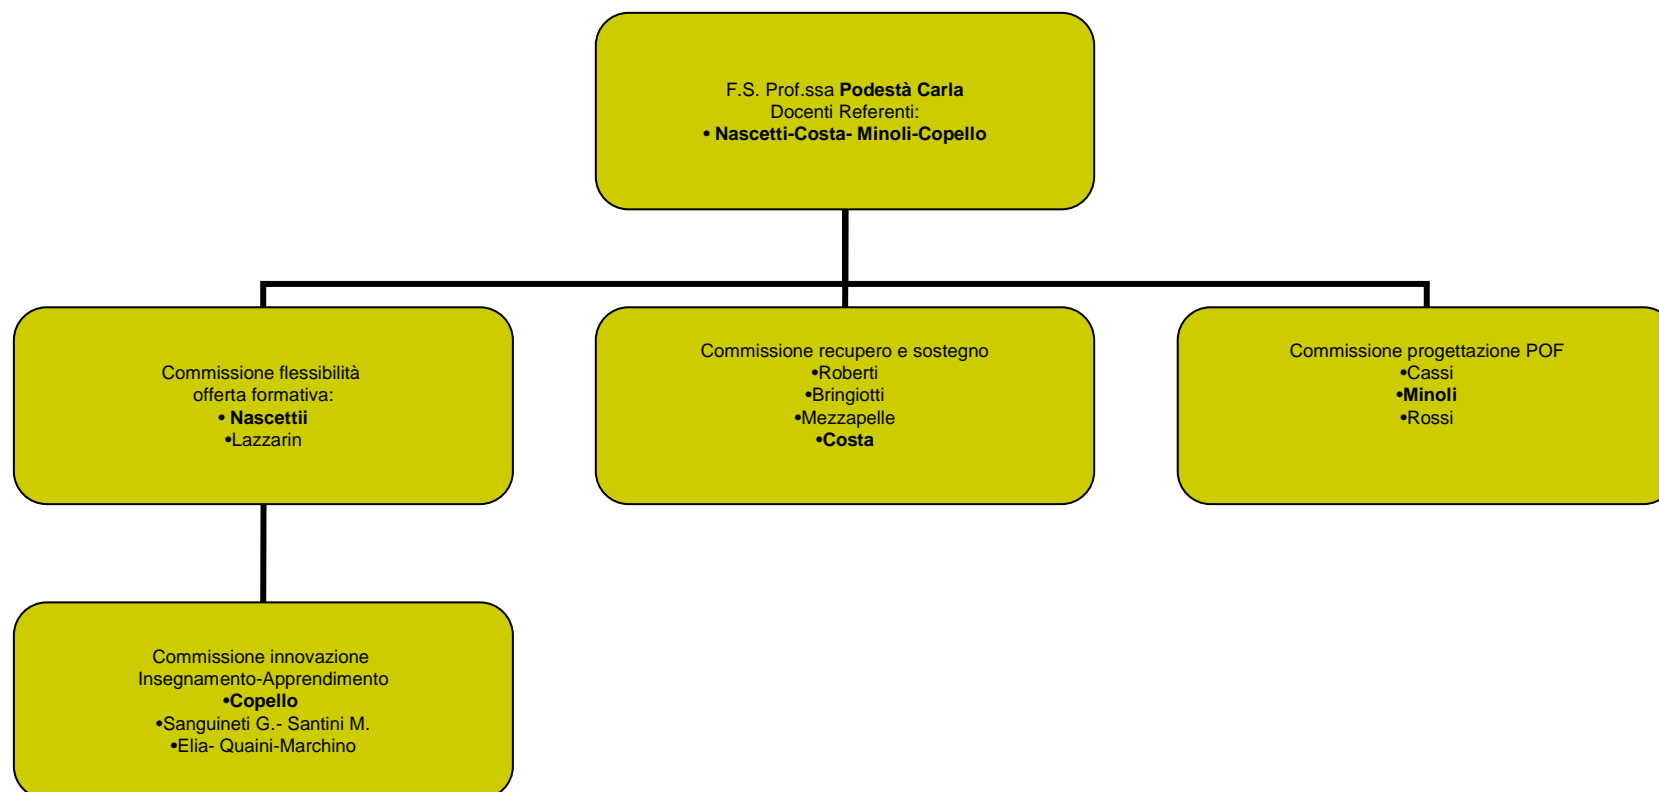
F.S. Prof.ssa Podestà Carla
Docenti Referenti:
• Nascetti-Costa- Minoli-Copello

Commissione flessibilità offerta formativa:
• Nascettii
•Lazzarin

Commissione recupero e sostegno
•Roberti
•Bringiotti
•Mezzapelle
•Costa

Commissione progettazione POF
•Cassi
•Minoli
•Rossi

Commissione innovazione Insegnamento-Apprendimento
•Copello
•Sanguineti G.- Santini M.
•Elia- Quaini-Marchino